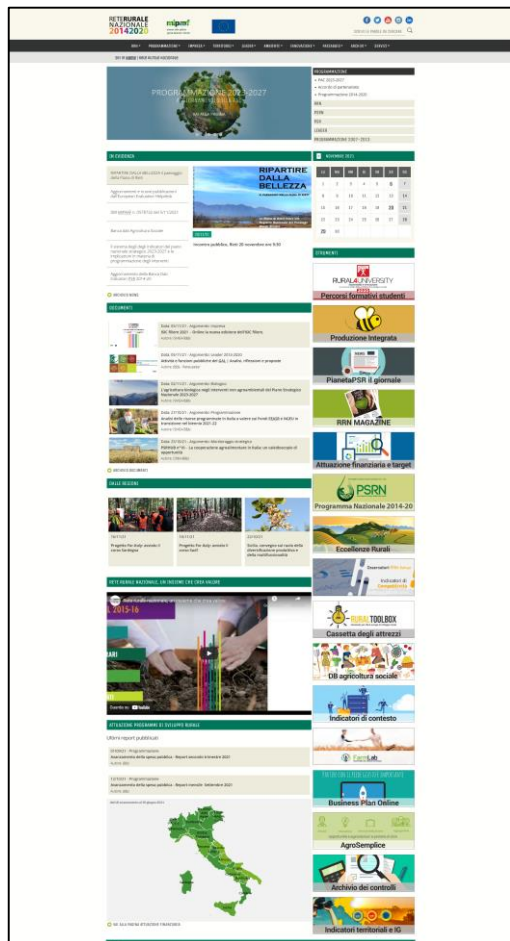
RETE RURALE NAZIONALE 20142020

PROGRAMMAZIONE 2023-2027

IN EVIDENZA

RIPARTIRE DALLA BELLEZZA

Incontro pubblico, Rieti 20 novembre ore 9.30

NOVEMBRE 2021

STRUMENTI

Percorsi formativi studenti

Produzione Integrata

PianetaPSR il giornale

RRN MAGAZINE

Attuazione finanziaria e target

PSRN

Programma Nazionale 2014-20

Eccellenze Rurali

Cassetta degli attrezzi

DB agricoltura sociale

Indicatori di contesto

Business Plan Online

AgroSemplice

Archivio dei controlli

Indicatori territoriali e IG

DOCUMENTI

DALLE REGIONI

RETE RURALE NAZIONALE, UN INCONTRO CHE CREA VALORE

ATTUAZIONE PROGRAMMI DI SVILUPPO RURALE

Ultimi report pubblicati